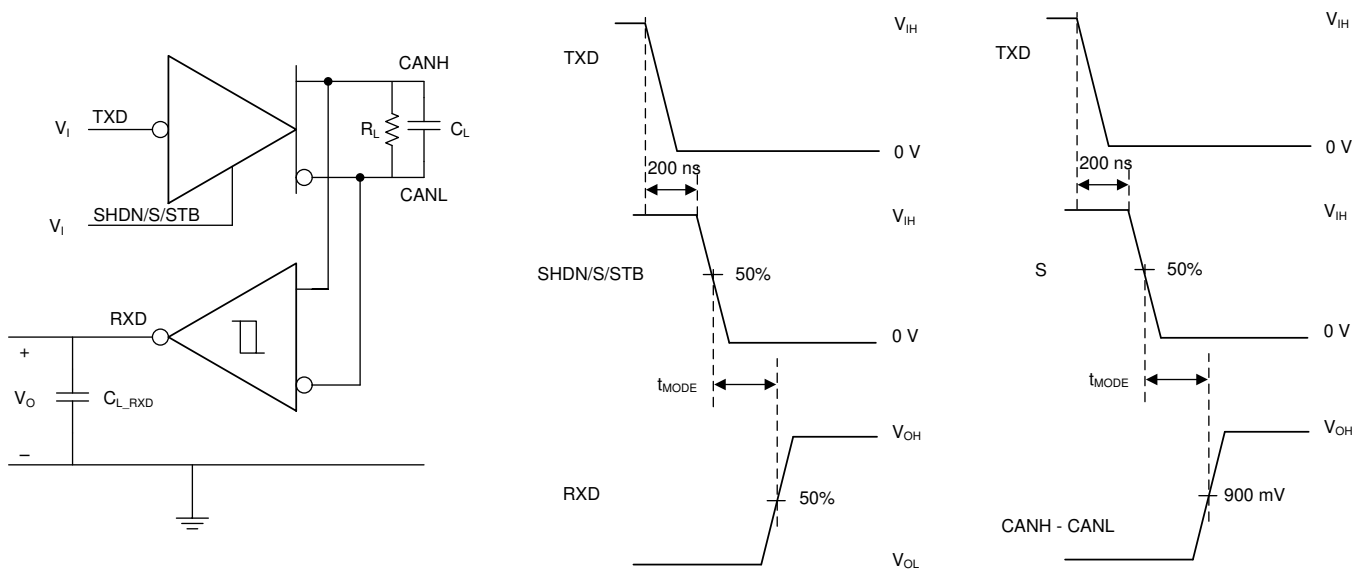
$V_I$ TXD
$V_I$ SHDN/S/STB
CANH
$R_L$
$C_L$
CANL
RXD
+
$V_O$
$C_{L\_RXD}$
–

TXD
$V_{IH}$
0 V
200 ns
$V_{IH}$
SHDN/S/STB
50%
0 V
$t_{MODE}$
$V_{OH}$
RXD
50%
$V_{OL}$

TXD
$V_{IH}$
0 V
200 ns
$V_{IH}$
S
50%
0 V
$t_{MODE}$
$V_{OH}$
900 mV
CANH - CANL